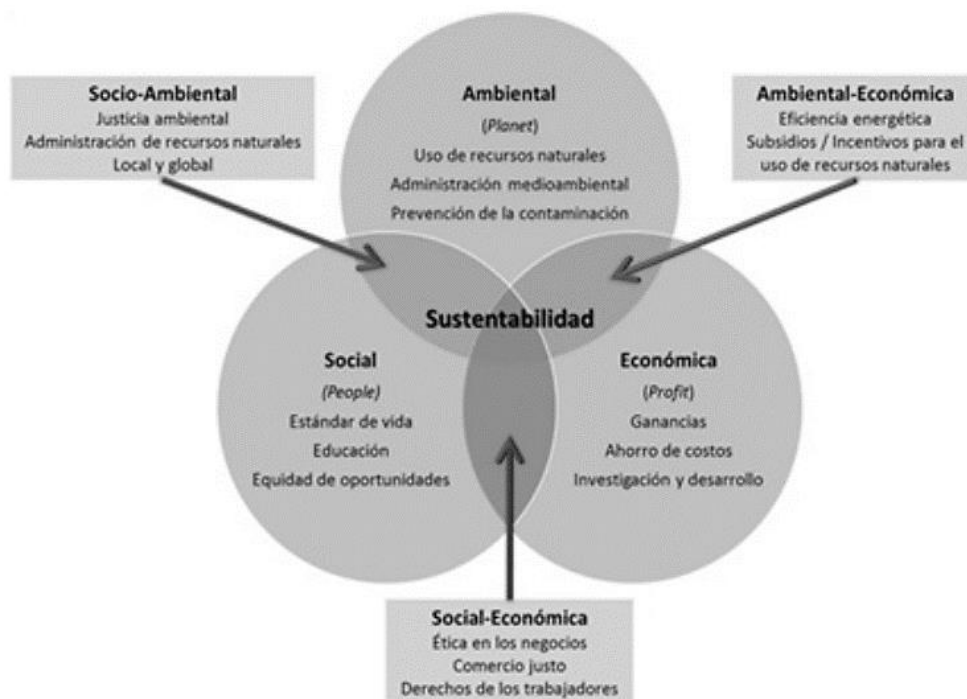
Socio-Ambiental
Justicia ambiental
Administración de recursos naturales
Local y global

Ambiental
(Planet)
Uso de recursos naturales
Administración medioambiental
Prevención de la contaminación

Ambiental-Económica
Eficiencia energética
Subsidios / Incentivos para el uso de recursos naturales

Sustentabilidad

Social
(People)
Estándar de vida
Educación
Equidad de oportunidades

Económica
(Profit)
Ganancias
Ahorro de costos
Investigación y desarrollo

Social-Económica
Ética en los negocios
Comercio justo
Derechos de los trabajadores